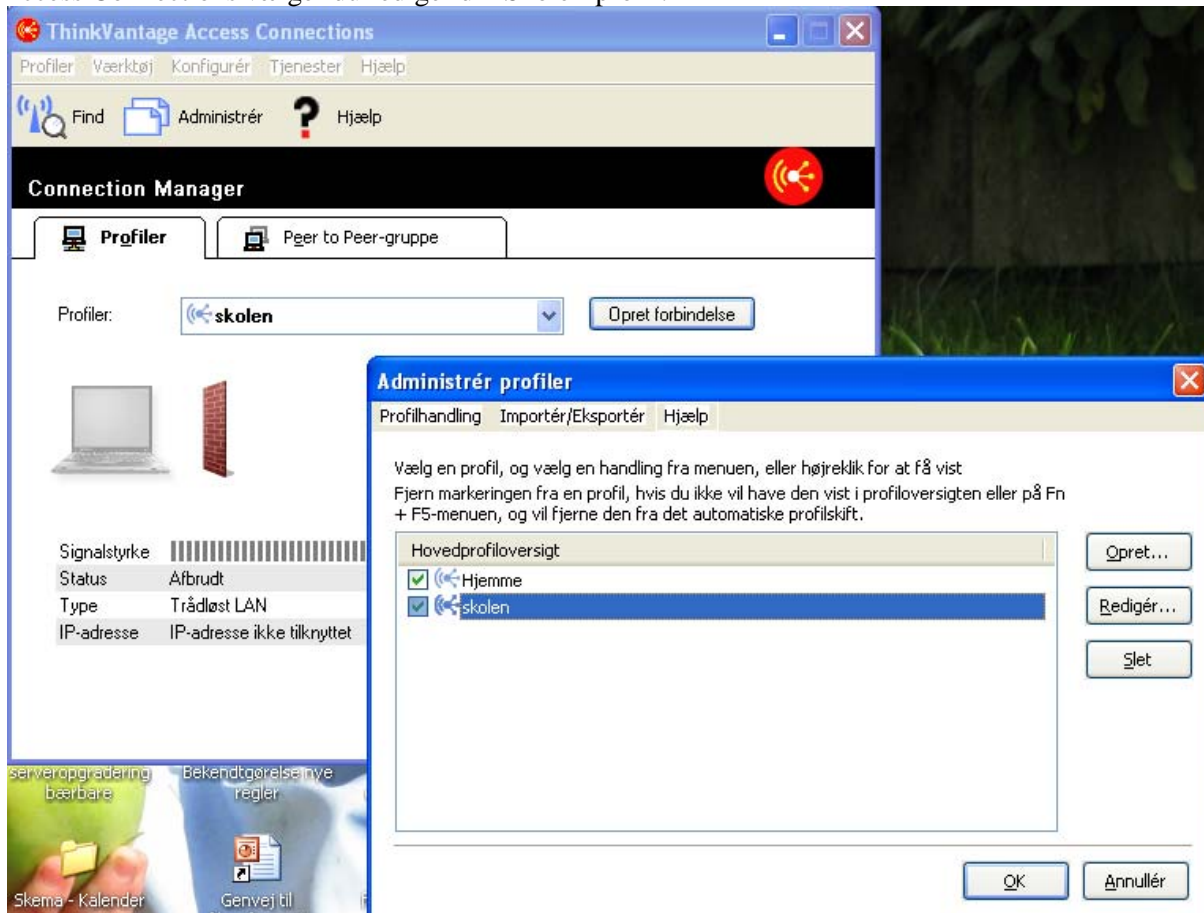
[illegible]

ThinkVantage Access Connections

Profiler Værktøj Konfigurér Tjenester Hjælp

Find Administrér Hjælp

Connection Manager

Profiler Peer to Peer-gruppe

Profiler: skolen Opret forbindelse

| | |
|---|---|
| Signalstyrke | |
| Status | Afbrudt |
| Type | Trådløst LAN |
| IP-adresse | IP-adresse ikke tilknyttet |

Administrér profiler

Profilhandling Importér/Eksportér Hjælp

Vælg en profil, og vælg en handling fra menuen, eller højreklik for at få vist
Fjern markeringen fra en profil, hvis du ikke vil have den vist i profiloversigten eller på Fn + F5-menuen, og vil fjerne den fra det automatiske profilskift.

Hovedprofiloversigt
Hjemme
skolen

Opret...
Redigér...
Slet

OK Annullér

serveropgradering bærbare

Bekendtgørelse nye regler

Skema - Kalender

Genvej til